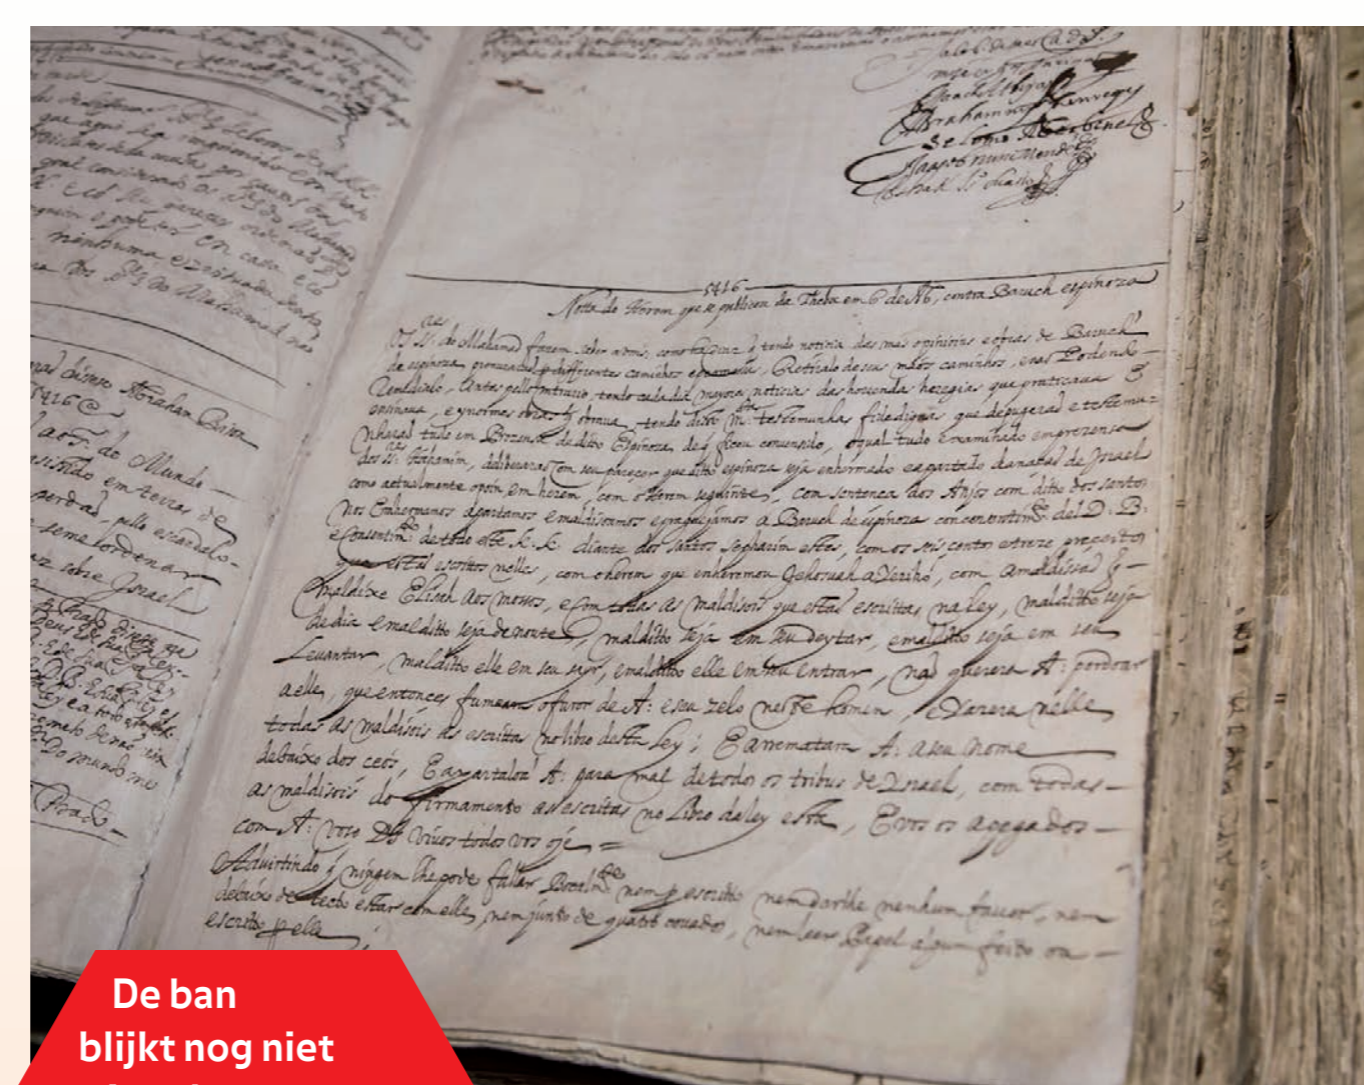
5416
Notta do Herem que se publicou de Theba em 6 de Ab, contra Baruch espinoza

Os SS. do Mahamad fazem saber a VMs. como ha dias q tendo noticia das mas opinioins e obras de Baruch de espinoza, procurarão por differentes caminhos e promessas, retiralo de seus maos caminhos, e nao podendo remedialo, antes pello contrario, tendo cada dia mayores noticias das horrendas heregias que praticava e ensinava, e ynormes obras q obrava, tendo disto m.tas testemunhas fidedignas que depuserão e testemunharão tudo em prezença do dito Espinoza, de q ficou convencido, o qual tudo examinado em prezença dos SS. Hahamim, deliberarão com seu parecer que o dito espinoza seja enhermado e apartado da nação de Ysrael como actualmente o poem em herem, com o Herem seguinte:

Com sentença dos Anjos com dito dos santos nos Enhermamos apartamos e maldizemos e praguejamos a Baruch de espinoza com consentimento del D. B. e consentim.to de todo este K. K. diante dos santos sepharim estes, com os seis centos e treze preceitos que estão escritos nelles, com o herem que enheremou Jehosuah a Jericho, com a maldisão que maldixe Elisah aos moços, e com todas as maldisois que estão escritas na ley, maldito seja de dia e maldito seja de noite, maldito seja em seu deytar, e maldito seja em seu levantar, maldito elle em seu sayr, e maldito elle em seu entrar, não quererá A. perdoar a elle, que entonces fumeará o furor de A. e seu zelo neste homem, e yazera nelle todas as maldisois as escritas no libro desta ley; e arematará A. a seu nome debaixo dos ceos, e apartalo A. para mal de todos os tribus de Ysrael, com todas as maldisois do firmamento as escritas no Libro da ley esta, e vos os apegados com A. vosso Ds. vivos todos vos oje.

Advirtindo, que ninguem lhe pode fallar bocalm.te nem por escrito nem darlhe nenhum favor, nem debaixo de tecto estar com elle, nem junto de quatro covados, nem leer papel algum feito ou escrito pello

De ban
blijkt nog niet